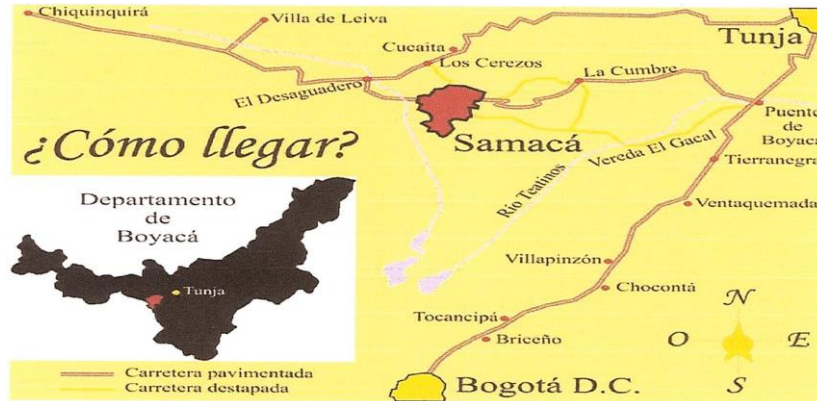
Chiquinquirá
Villa de Leiva
Cucaita
Tunja
Los Cerezos
La Cumbre
El Desaguadero
Puente de Boyacá
¿Cómo llegar?
Samacá
Vereda El Gacal
Tierranegra
Rio Teatinos
Ventaquemada
Departamento de Boyacá
Tunja
Villapinzón
Chocontá
N
Tocancipá
Briceño
O
E
Carretera pavimentada
Carretera destapada
Bogotá D.C.
S